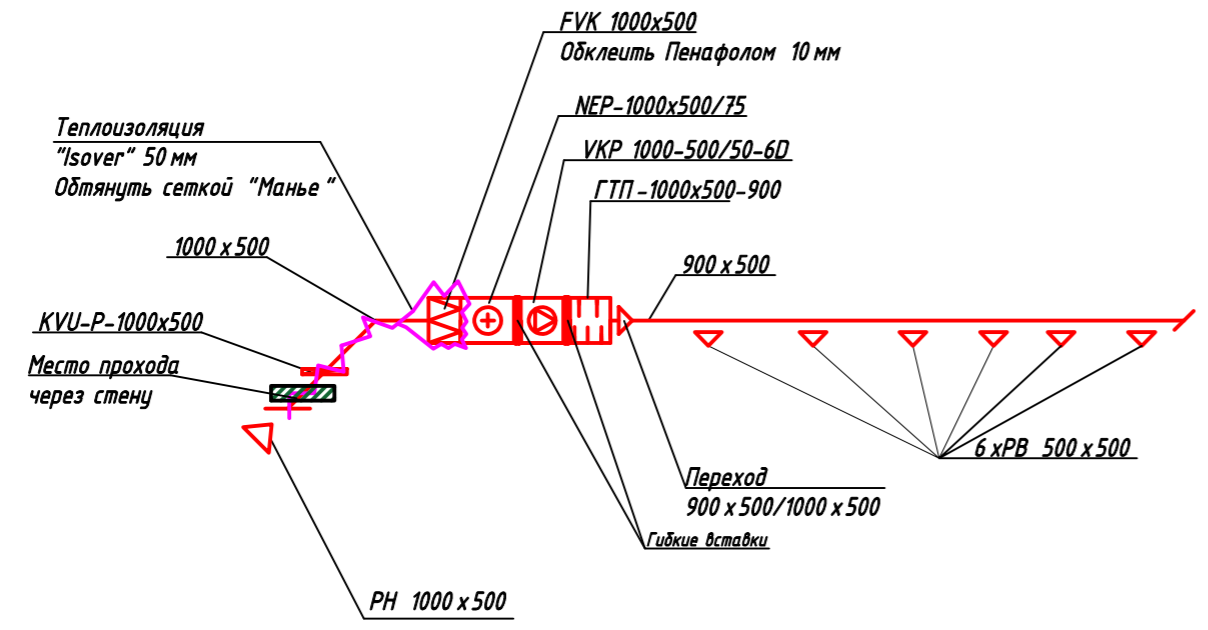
FVK 1000x500
Обклеить Пенафолом 10 мм

NEP-1000x500/75

VKP 1000-500/50-6D

ГТП-1000x500-900

Теплоизоляция
"Isover" 50 мм
Обтянуть сеткой "Манье"

1000 x 500

900 x 500

KVU-P-1000x500

Место прохода
через стену

6 xPB 500 x 500

Переход
900 x 500/1000 x 500

Гибкие вставки

PH 1000 x 500